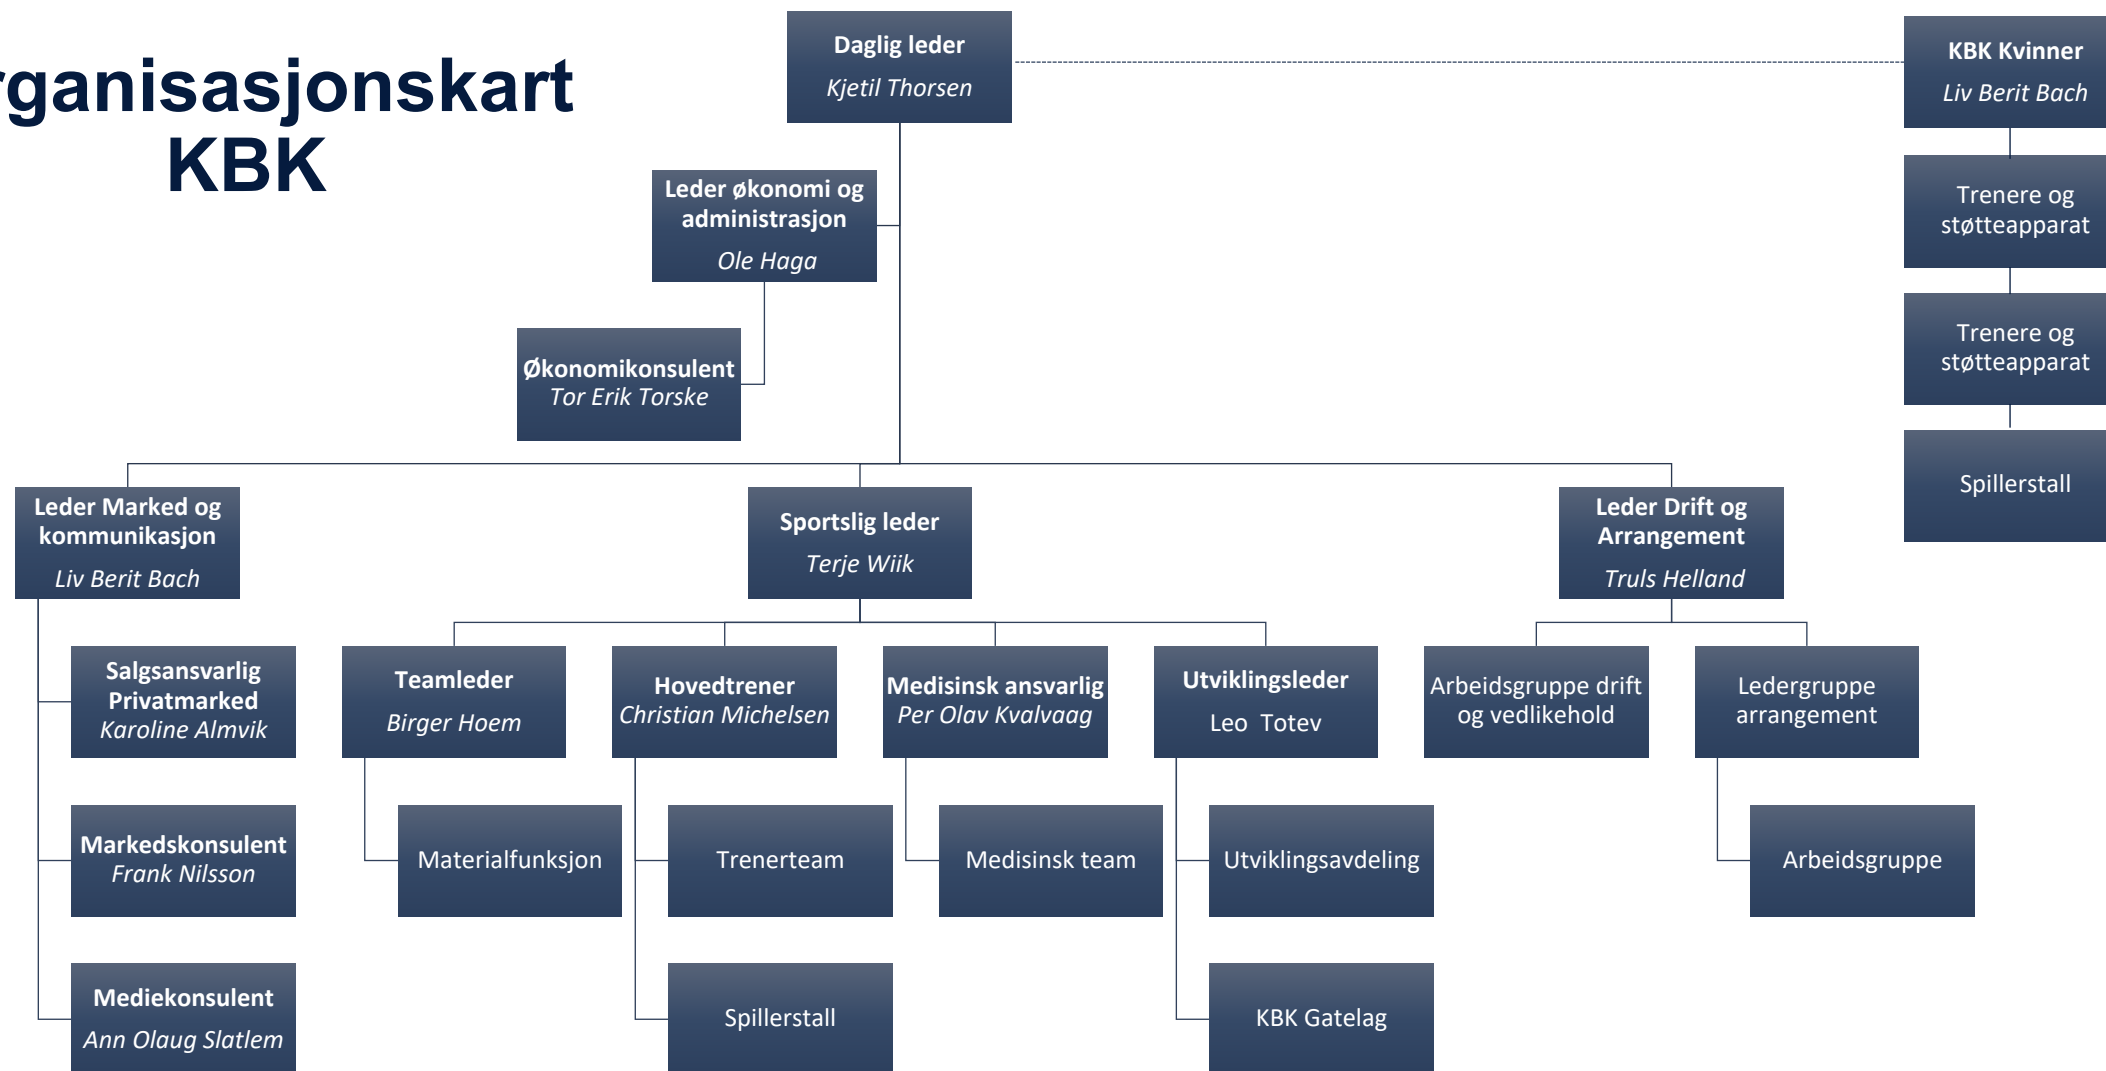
rganisasjonskart KBK

Daglig leder
Kjetil Thorsen

KBK Kvinner
Liv Berit Bach

Trenere og støtteapparat

Trenere og støtteapparat

Spillerstall

Leder økonomi og administrasjon
Ole Haga

Økonomikonsulent
Tor Erik Torske

Leder Marked og kommunikasjon
Liv Berit Bach

Salgsansvarlig Privatmarked
Karoline Almvik

Markedskonsulent
Frank Nilsson

Mediekonsulent
Ann Olaug Slatlem

Sportslig leder
Terje Wiik

Teamleder
Birger Hoem

Materialfunksjon

Hovedtrener
Christian Michelsen

Trenerteam

Spillerstall

Medisinsk ansvarlig
Per Olav Kvalvaag

Medisinsk team

Utviklingsleder
Leo Totev

Utviklingsavdeling

KBK Gatelag

Leder Drift og Arrangement
Truls Helland

Arbeidsgruppe drift og vedlikehold

Ledergruppe arrangement

Arbeidsgruppe